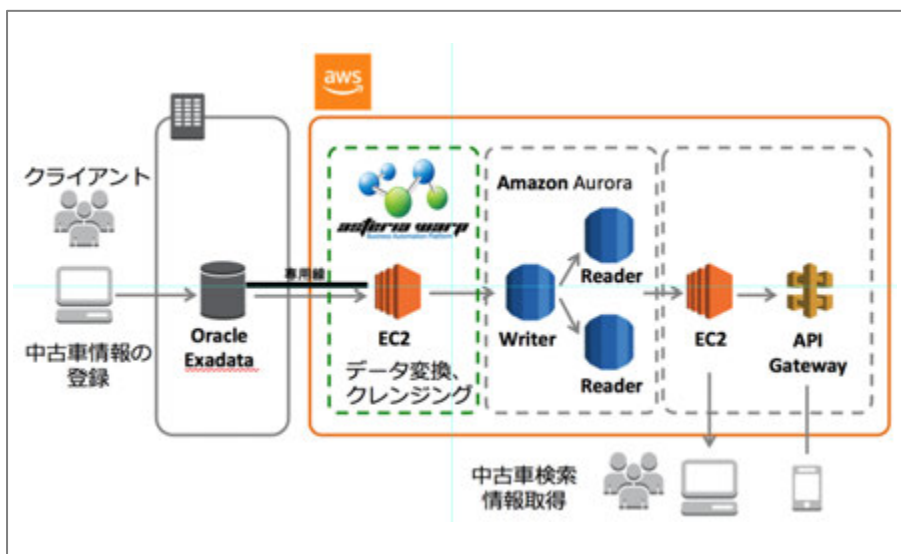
aws

クライアント

中古車情報の登録

Oracle Exadata

専用線

asteria warp

Business Automation Platform

EC2

データ変換、クレンジング

Amazon Aurora

Writer

Reader

Reader

EC2

API Gateway

中古車検索情報取得